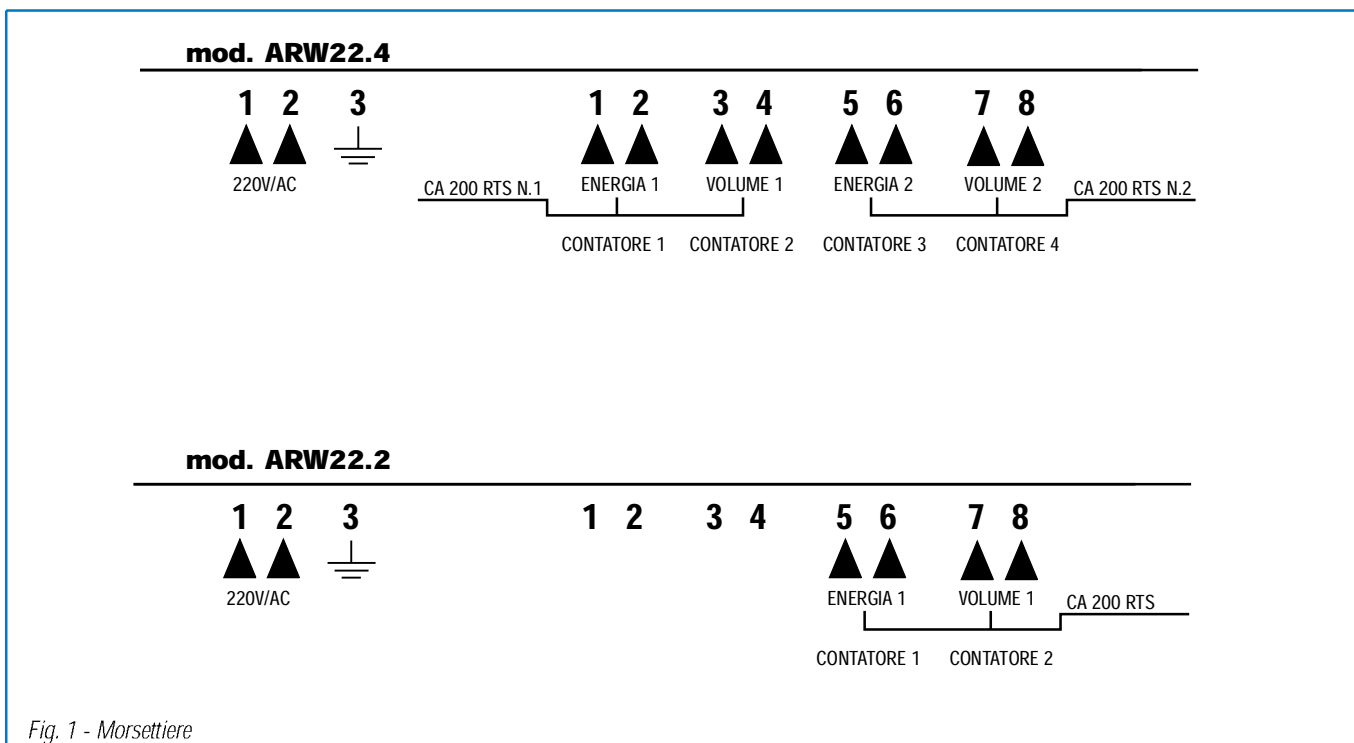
mod. ARW22.4

1 2 3

220V/AC

1 2 3 4 5 6 7 8

CA 200 RTS N.1

ENERGIA 1

VOLUME 1

ENERGIA 2

VOLUME 2

CA 200 RTS N.2

CONTATORE 1

CONTATORE 2

CONTATORE 3

CONTATORE 4

mod. ARW22.2

1 2 3

220V/AC

1 2 3 4 5 6 7 8

ENERGIA 1

VOLUME 1

CA 200 RTS

CONTATORE 1

CONTATORE 2

Fig. 1 - Morsettiere